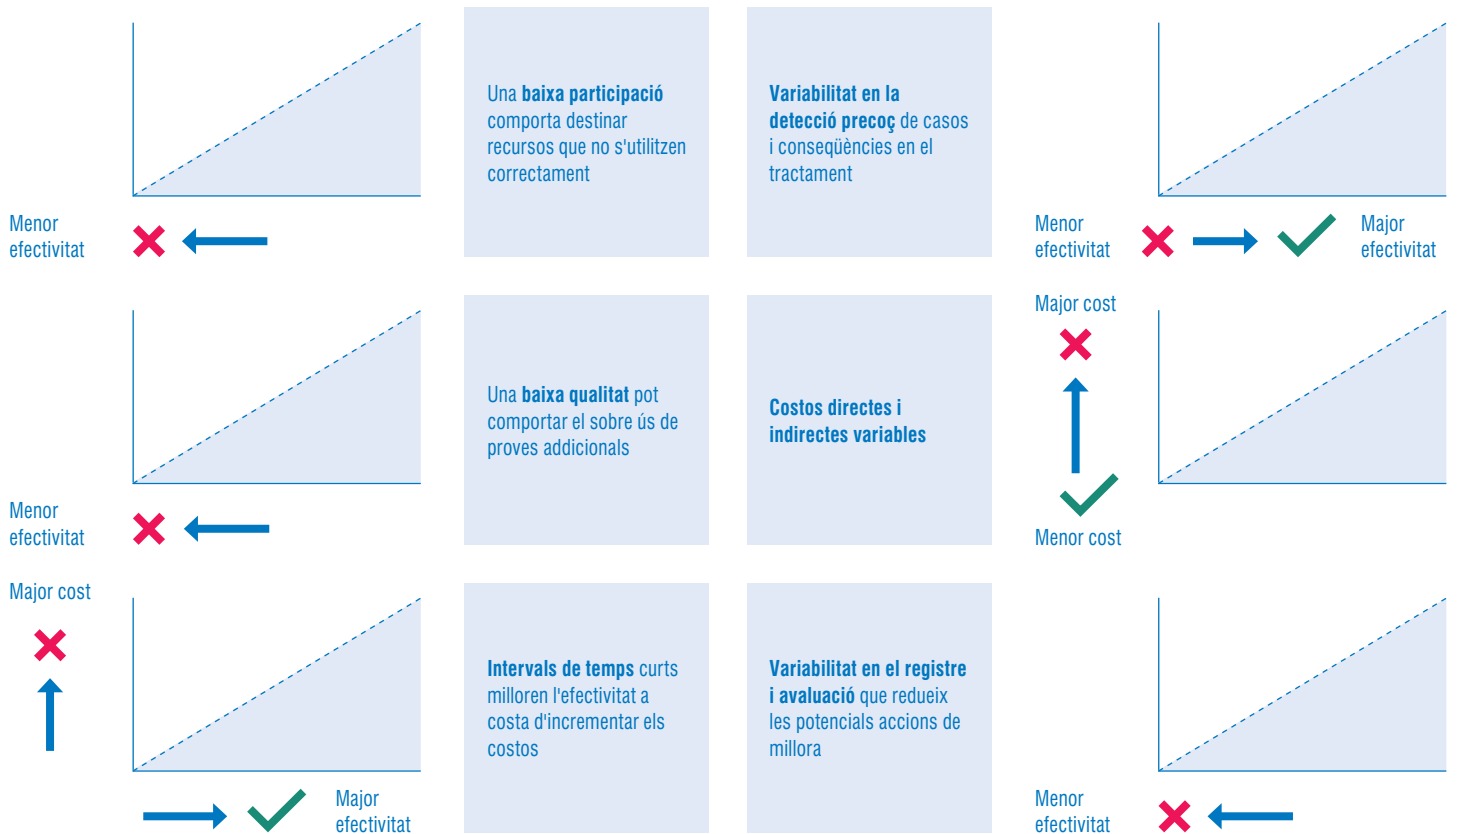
Menor efectivitat

Una **baixa participació** comporta destinar recursos que no s'utilitzen correctament

**Variabilitat en la detecció precoç** de casos i conseqüències en el tractament

Menor efectivitat

Major efectivitat

Menor efectivitat

Una **baixa qualitat** pot comportar el sobre ús de proves addicionals

**Costos directes i indirectes variables**

Major cost

Menor cost

Major cost

**Intervals de temps curts** milloren l'efectivitat a costa d'incrementar els costos

**Variabilitat en el registre i avaluació** que redueix les potencials accions de millora

Major efectivitat

Menor efectivitat